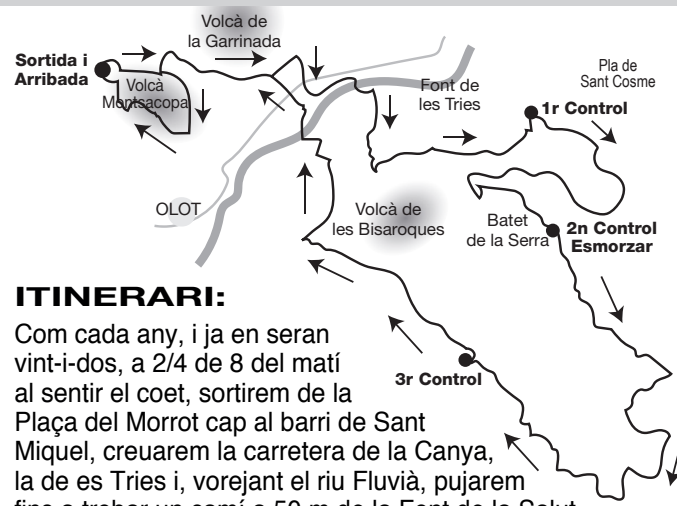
Volcà de la Garrinada

Sortida i Arribada

Volcà Montsacopa

Font de les Tries

Pla de Sant Cosme

1r Control

OLOT

Volcà de les Bisaroques

Batet de la Serra

2n Control Esmorzar

3r Control

ITINERARI:

Com cada any, i ja en seran vint-i-dos, a 2/4 de 8 del matí al sentir el coet, sortirem de la Plaça del Morrot cap al barri de Sant Miquel, creuarem la carretera de la Canya, la de es Tries i, vorejant el riu Fluvià, pujarem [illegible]